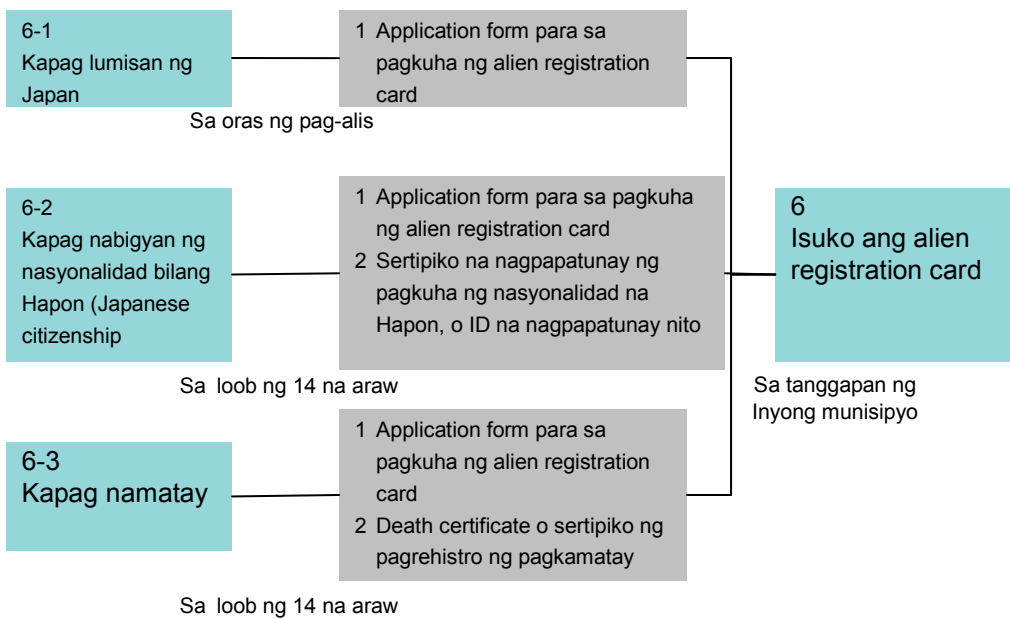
6-1
Kapag lumisan ng Japan

1 Application form para sa pagkuha ng alien registration card

Sa oras ng pag-alis

6-2
Kapag nabigyan ng nasyonalidad bilang Hapon (Japanese citizenship

1 Application form para sa pagkuha ng alien registration card
2 Sertipiko na nagpapatunay ng pagkuha ng nasyonalidad na Hapon, o ID na nagpapatunay nito

Sa loob ng 14 na araw

6
Isuko ang alien registration card

Sa tanggapan ng Inyong munisipyo

6-3
Kapag namatay

1 Application form para sa pagkuha ng alien registration card
2 Death certificate o sertipiko ng pagrehistro ng pagkamatay

Sa loob ng 14 na araw